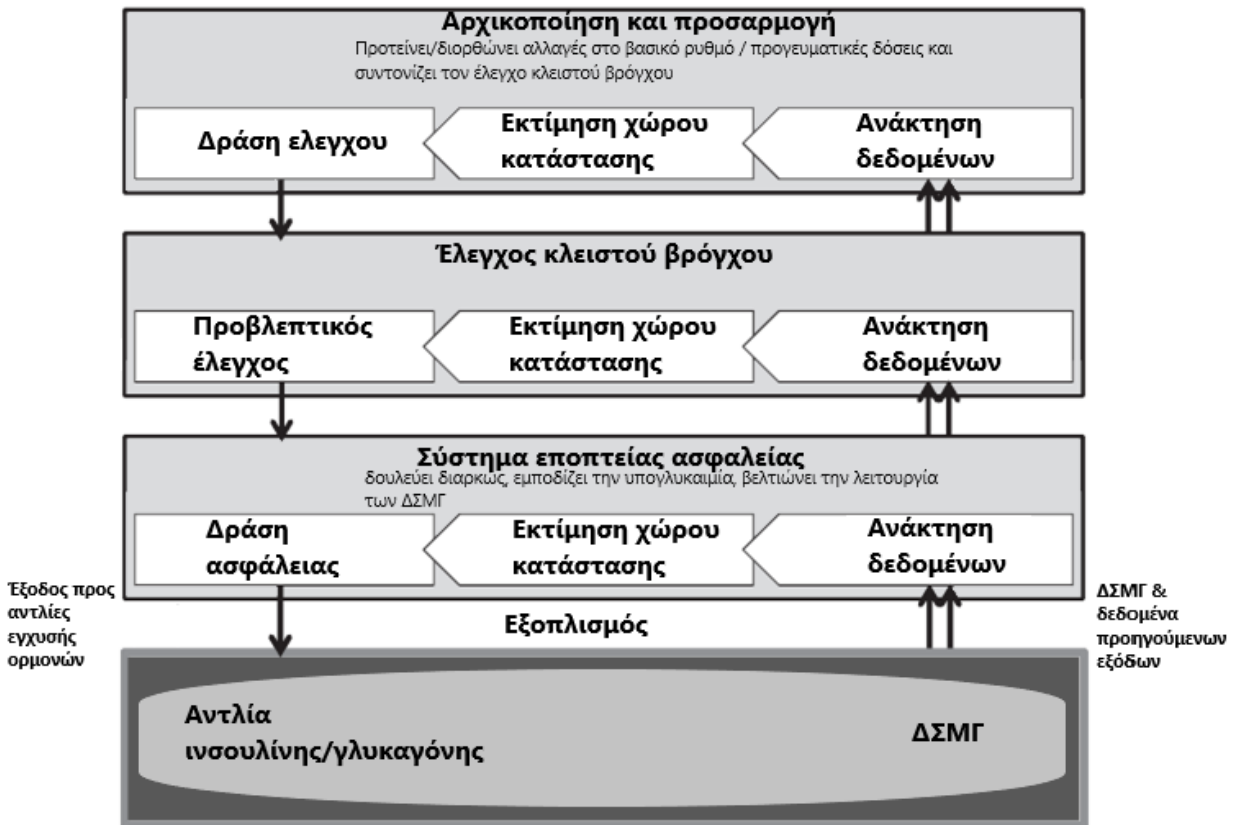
Αρχικοποίηση και προσαρμογή
Προτείνει/διορθώνει αλλαγές στο βασικό ρυθμό / προγευματικές δόσεις και συντονίζει τον έλεγχο κλειστού βρόγχου

Δράση ελεγχου

Εκτίμηση χώρου κατάστασης

Ανάκτηση δεδομένων

Έλεγχος κλειστού βρόγχου

Προβλεπτικός έλεγχος

Εκτίμηση χώρου κατάστασης

Ανάκτηση δεδομένων

Σύστημα εποπτείας ασφαλείας
δουλεύει διαρκώς, εμποδίζει την υπογλυκαιμία, βελτιώνει την λειτουργία των ΔΣΜΓ

Δράση ασφάλειας

Εκτίμηση χώρου κατάστασης

Ανάκτηση δεδομένων

Έξοδος προς αντλίες εγχυσής ορμονών

Εξοπλισμός

ΔΣΜΓ & δεδομένα προηγούμενων εξόδων

Αντλία ινσουλίνης/γλυκαγόνης

ΔΣΜΓ